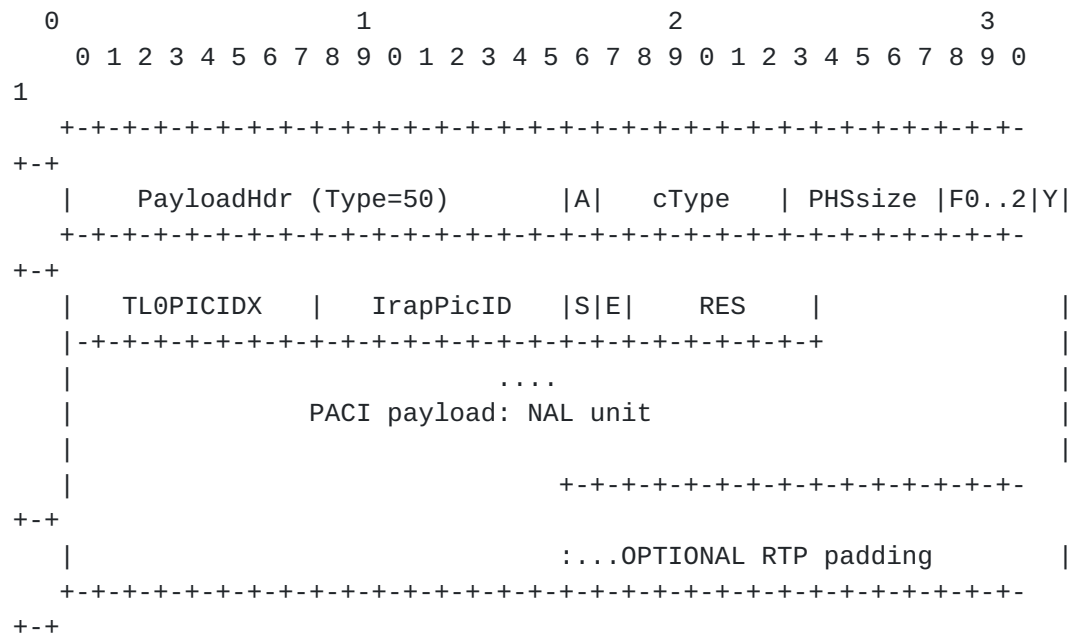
0                   1                   2                   3
0 1 2 3 4 5 6 7 8 9 0 1 2 3 4 5 6 7 8 9 0 1 2 3 4 5 6 7 8 9 0 1
+-+-+-+-+-+-+-+-+-+-+-+-+-+-+-+-+-+-+-+-+-+-+-+-+-+-+-+-+-+-+-+-+
|    PayloadHdr (Type=50)       |A|   cType   | PHSsize |F0..2|Y|
+-+-+-+-+-+-+-+-+-+-+-+-+-+-+-+-+-+-+-+-+-+-+-+-+-+-+-+-+-+-+-+-+
|   TL0PICIDX   |   IrapPicID   |S|E|    RES    |               |
|-+-+-+-+-+-+-+-+-+-+-+-+-+-+-+-+-+-+-+-+-+-+-+-+               |
|                             ....                              |
|             PACI payload: NAL unit                            |
|                                                               |
|                               +-+-+-+-+-+-+-+-+-+-+-+-+-+-+-+-+
|                               :...OPTIONAL RTP padding        |
+-+-+-+-+-+-+-+-+-+-+-+-+-+-+-+-+-+-+-+-+-+-+-+-+-+-+-+-+-+-+-+-+